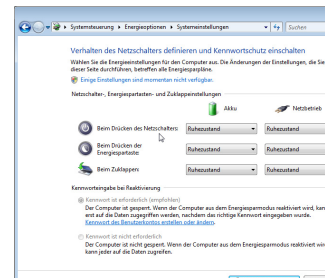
Systemsteuerung ▸ Energieoptionen ▸ Systemeinstellungen

Suchen

Verhalten des Netzschalters definieren und Kennwortschutz einschalten

Wählen Sie die Energieeinstellungen für den Computer aus. Die Änderungen der Einstellungen, die Sie dieser Seite durchführen, betreffen alle Energiepläne.

Einige Einstellungen sind momentan nicht verfügbar.

Netzschalter-, Energiespartasten- und Zuklappeinstellungen

| | Akku | Netzbetrieb |
|---|---|---|
| Beim Drücken des Netzschalters: | Ruhezustand | Ruhezustand |
| Beim Drücken der Energiespartaste: | Ruhezustand | Ruhezustand |
| Beim Zuklappen: | Ruhezustand | Ruhezustand |

Kennworteingabe bei Reaktivierung

Kennwort ist erforderlich (empfohlen)
Der Computer ist gesperrt. Wenn der Computer aus dem Energiesparmodus reaktiviert wird, kann erst auf die Daten zugegriffen werden, nachdem das richtige Kennwort eingegeben wurde.
Kennwort des Benutzerkontos erstellen oder ändern.

Kennwort ist nicht erforderlich
Der Computer ist nicht gesperrt. Wenn der Computer aus dem Energiesparmodus reaktiviert wird, kann jeder auf die Daten zugreifen.